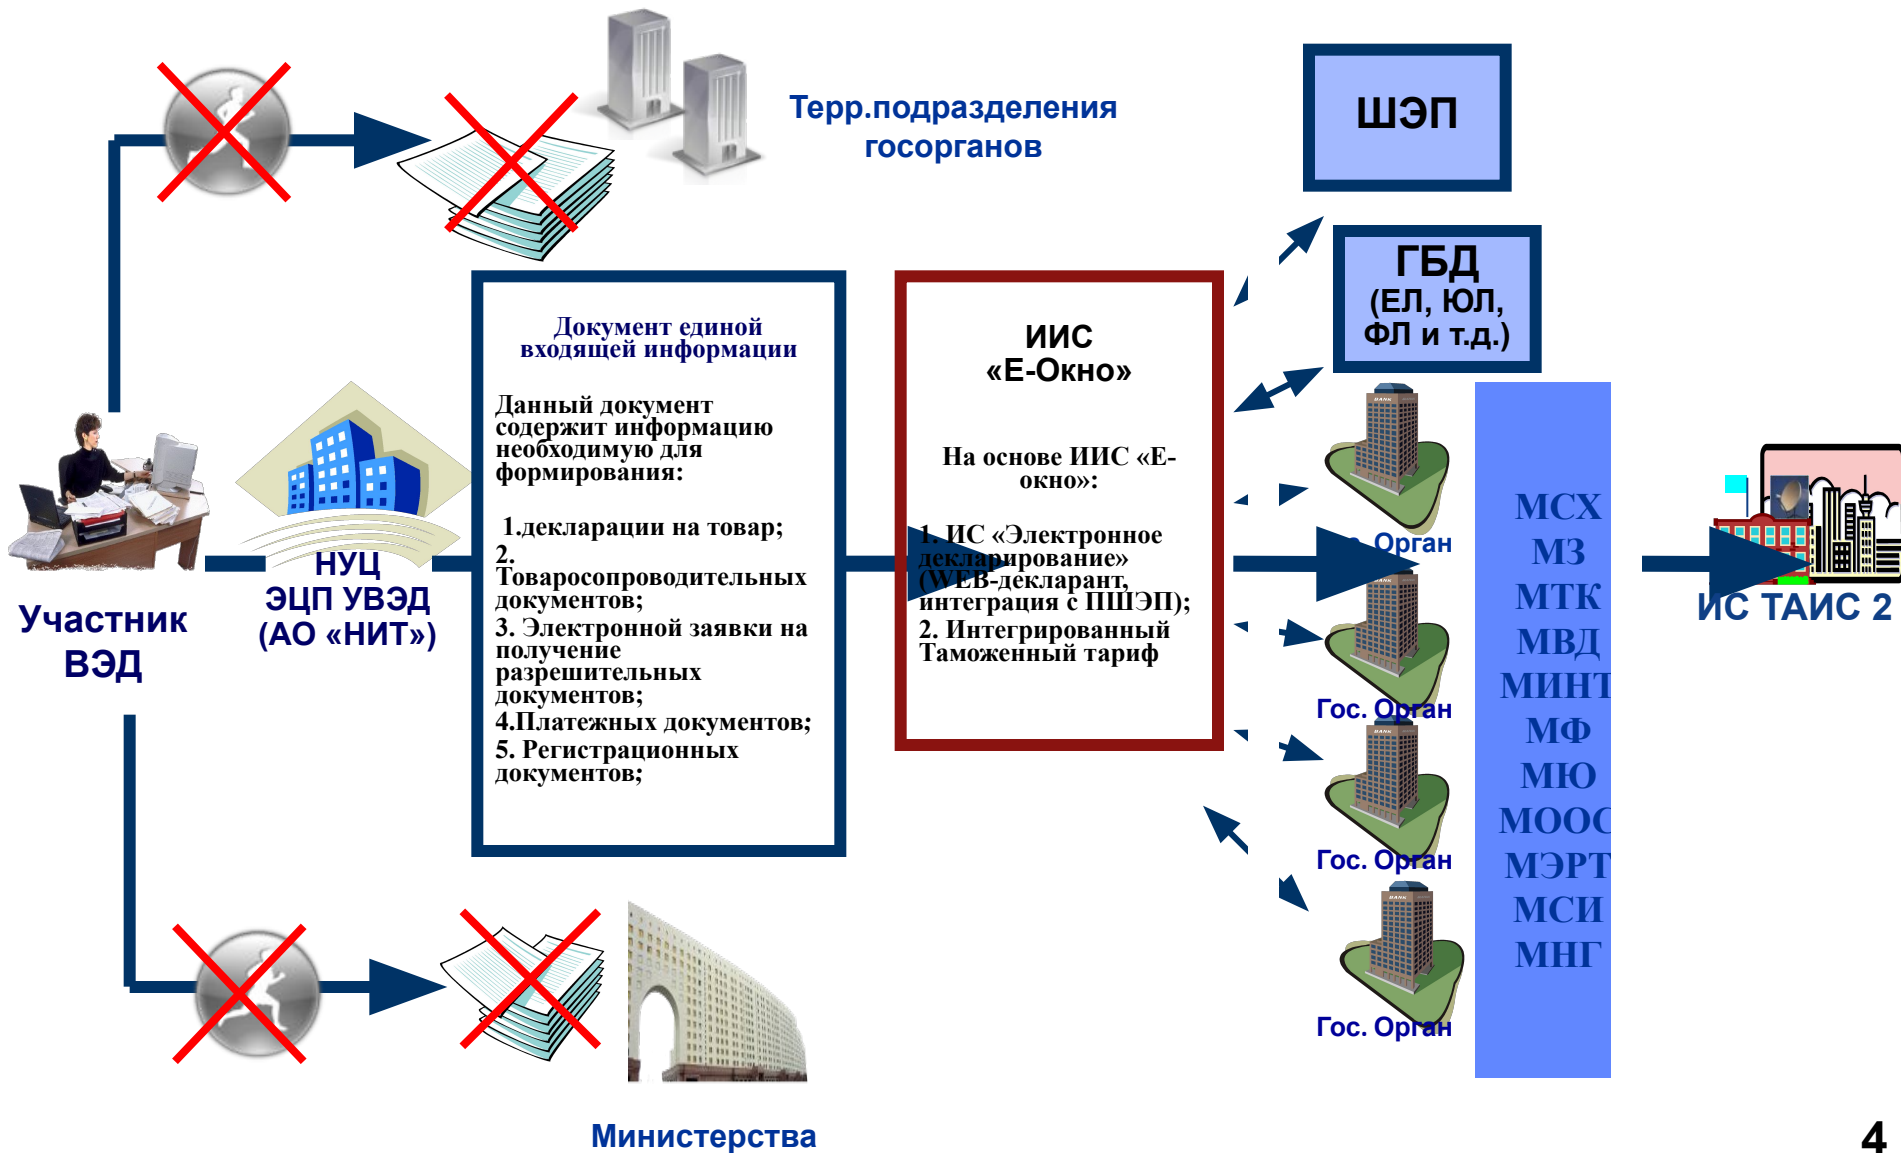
Терр.подразделения госорганов

ШЭП

ГБД (ЕЛ, ЮЛ, ФЛ и т.д.)

Документ единой входящей информации

Данный документ содержит информацию необходимую для формирования:

1.декларации на товар;
2. Товаросопроводительных документов;
3. Электронной заявки на получение разрешительных документов;
4.Платежных документов;
5. Регистрационных документов;

ИИС «Е-Окно»

На основе ИИС «Е-окно»:

1. ИС «Электронное декларирование» (WEB-декларант, интеграция с ПШЭП);
2. Интегрированный Таможенный тариф

Орган

Гос. Орган

Гос. Орган

Гос. Орган

МСХ
МЗ
МТК
МВД
МИНТ
МФ
МЮ
МООС
МЭРТ
МСИ
МНГ

ИС ТАИС 2

Участник ВЭД

НУЦ ЭЦП УВЭД (АО «НИТ»)

Министерства

4